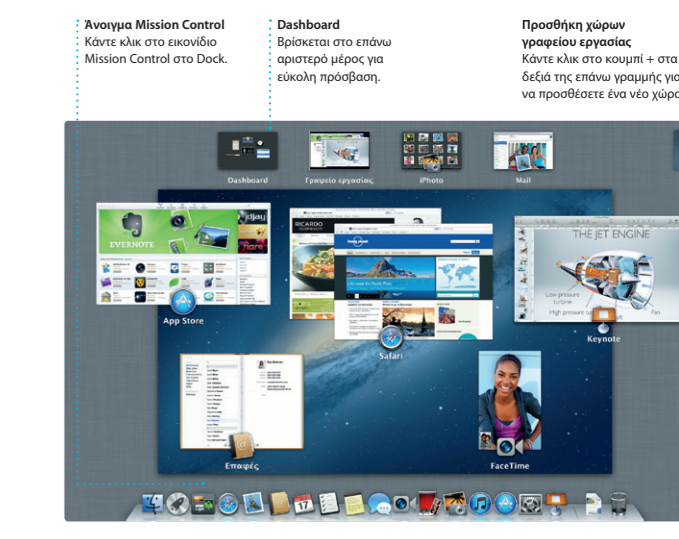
Άνοιγμα Mission Control
Κάντε κλικ στο εικονίδιο Mission Control στο Dock.

Dashboard
Βρίσκεται στο επάνω αριστερό μέρος για εύκολη πρόσβαση.

Προσθήκη χώρων γραφείου εργασίας
Κάντε κλικ στο κουμπί + στα δεξιά της επάνω γραμμής για να προσθέσετε ένα νέο χώρο

Dashboard
Γραφείο εργασίας
iPhoto
Mail

EVERNOTE
RICARDO
THE JET ENGINE
Low pressure turbine
High pressure turbine
Fan

App Store
Safari
Keynote
Επαφές
FaceTime